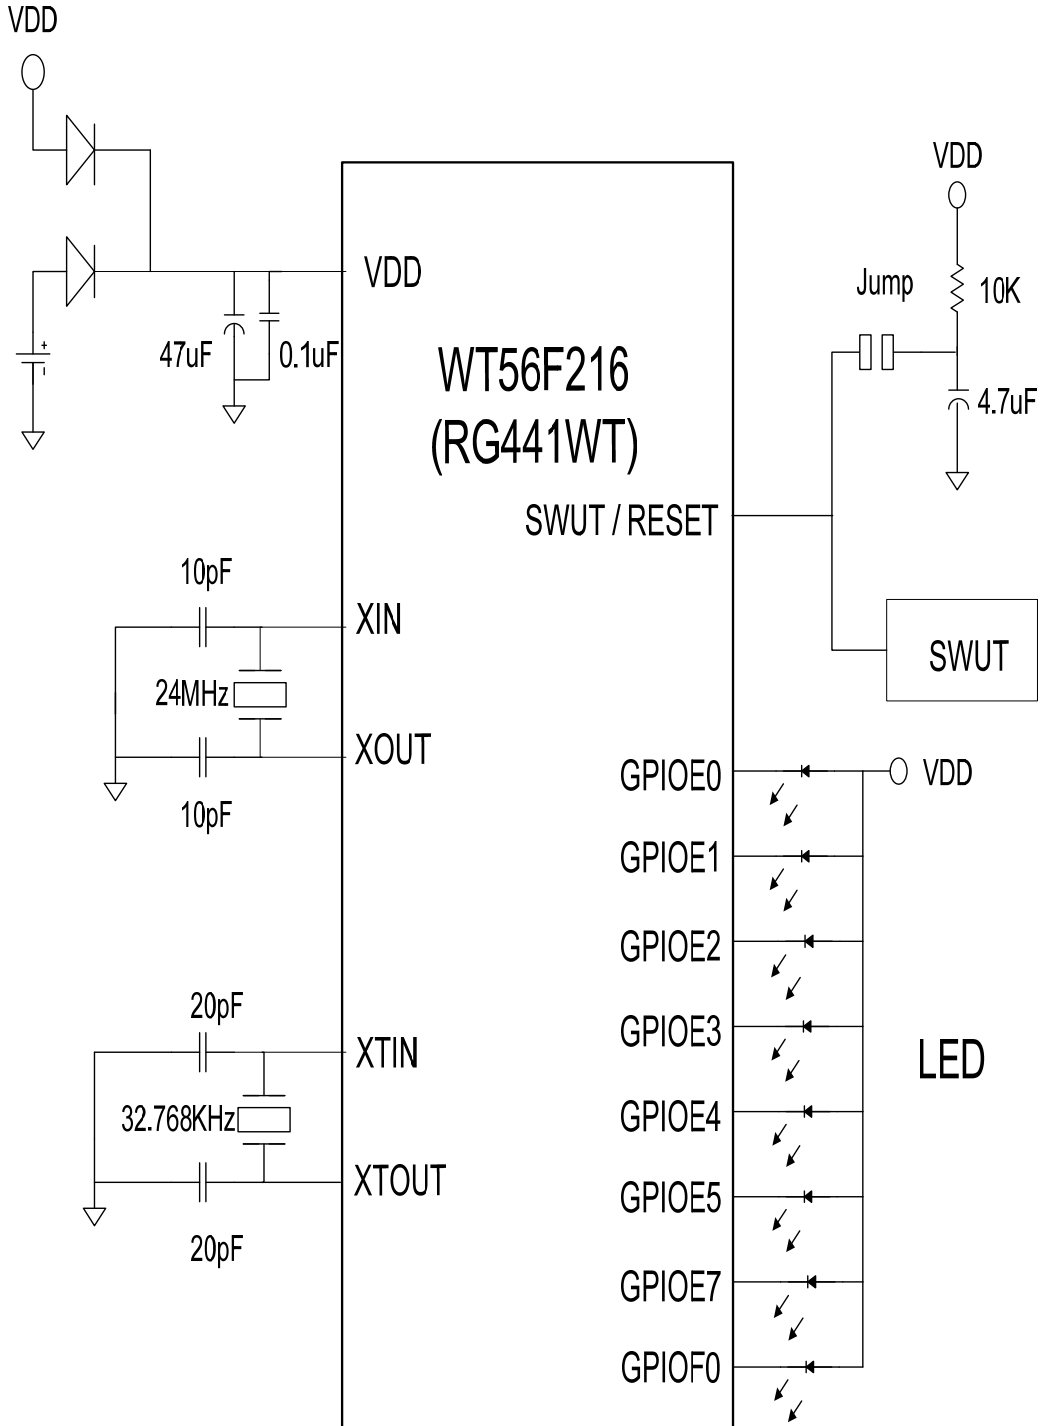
VDD

+

VDD

47uF

0.1uF

WT56F216
(RG441WT)

VDD

Jump

10K

4.7uF

SWUT / RESET

10pF

XIN

24MHz

XOUT

10pF

SWUT

GPIOE0

VDD

GPIOE1

GPIOE2

20pF

XTIN

32.768KHz

XTOUT

20pF

GPIOE3

GPIOE4

GPIOE5

GPIOE7

GPIOF0

LED